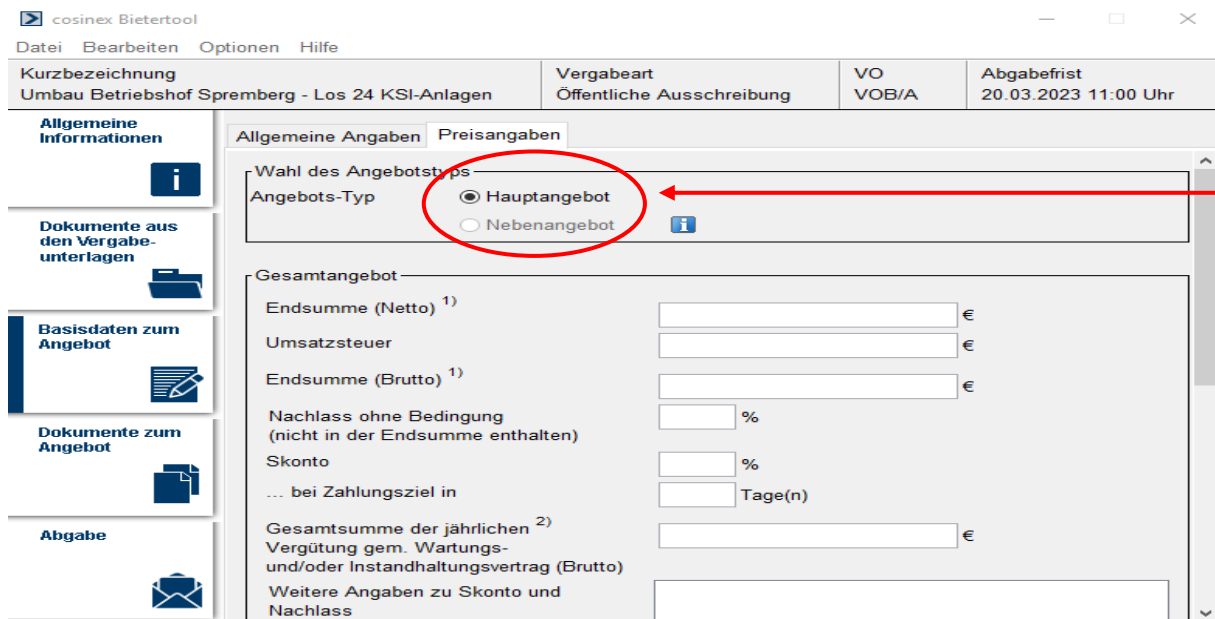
cosinex Bietertool

Datei Bearbeiten Optionen Hilfe

| Kurzbezeichnung | Vergabeart | VO | Abgabefrist |
|---|---|---|---|
| Umbau Betriebshof Spremberg - Los 24 KSI-Anlagen | Öffentliche Ausschreibung | VOB/A | 20.03.2023 11:00 Uhr |

Allgemeine Informationen

Dokumente aus den Vergabeunterlagen

Basisdaten zum Angebot

Dokumente zum Angebot

Abgabe

Allgemeine Angaben Preisangaben

Wahl des Angebotstyps
Angebots-Typ Hauptangebot
Nebenangebot

Gesamtangebot
Endsumme (Netto) $^{1)}$ €
Umsatzsteuer €
Endsumme (Brutto) $^{1)}$ €
Nachlass ohne Bedingung (nicht in der Endsumme enthalten) %
Skonto %
... bei Zahlungsziel in Tage(n)
Gesamtsumme der jährlichen $^{2)}$ Vergütung gem. Wartungs- und/oder Instandhaltungsvertrag (Brutto) €
Weitere Angaben zu Skonto und Nachlass